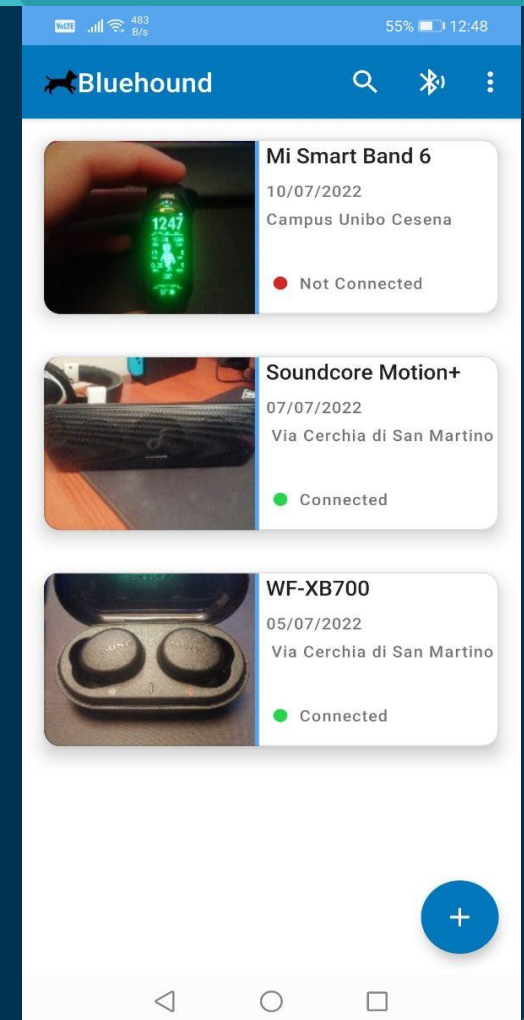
VoLTE 483 B/s 55% 12:48

Bluehound

Mi Smart Band 6
10/07/2022
Campus Unibo Cesena
Not Connected

1247

Soundcore Motion+
07/07/2022
Via Cerchia di San Martino
Connected

WF-XB700
05/07/2022
Via Cerchia di San Martino
Connected

+